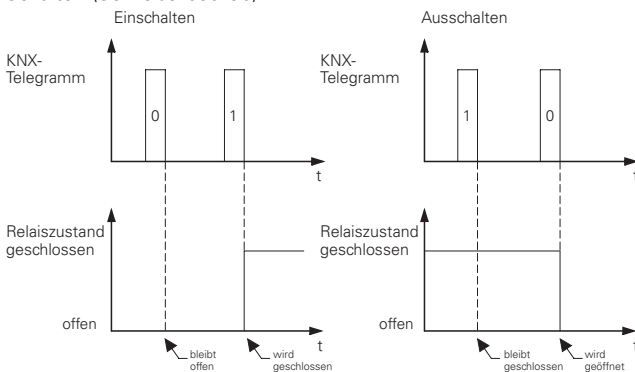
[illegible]

Einschalten

KNX-Telegramm

0

1

t

Relaiszustand geschlossen

offen

t

bleibt offen

wird geschlossen

Ausschalten

KNX-Telegramm

1

0

t

Relaiszustand geschlossen

offen

t

bleibt geschlossen

wird geöffnet